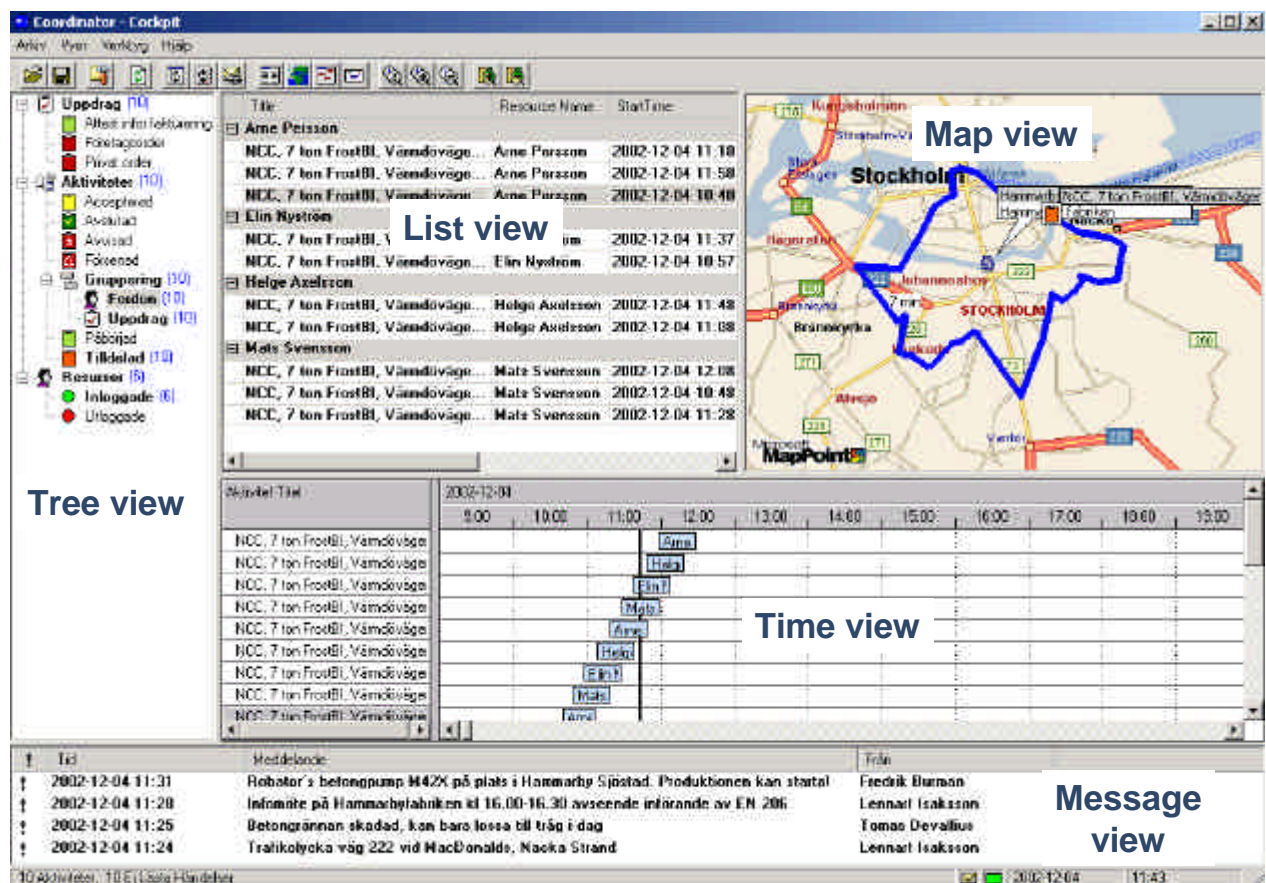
Coordinator - Cockpit

Arkiv Visa Verktyg Hjälp

Uppdrag (10)
Attest info fakturering
Företagsorder
Privat order
Aktiviteter (10)
Accepterad
Avslutad
Avvisad
Försenad
Gruppering (10)
Fordon (10)
Uppdrag (10)
Påbörjad
Tilldelad (10)
Resurser (6)
Inloggade (6)
Utloggade

Tree view

| Title | Resource Name | StartTime |
|---|---|---|
| Arne Persson | | |
| NCC, 7 ton FrostBl, Värmdöväge... | Arne Persson | 2002-12-04 11:18 |
| NCC, 7 ton FrostBl, Värmdöväge... | Arne Persson | 2002-12-04 11:58 |
| NCC, 7 ton FrostBl, Värmdöväge... | Arne Persson | 2002-12-04 10:40 |
| Elin Nyström | | |
| NCC, 7 ton FrostBl, V... | ...öm | 2002-12-04 11:37 |
| NCC, 7 ton FrostBl, Värmdöväge... | Elin Nyström | 2002-12-04 10:57 |
| Helge Axelsson | | |
| NCC, 7 ton FrostBl, Värmdöväge... | Helge Axelsson | 2002-12-04 11:48 |
| NCC, 7 ton FrostBl, Värmdöväge... | Helge Axelsson | 2002-12-04 11:08 |
| Mats Svensson | | |
| NCC, 7 ton FrostBl, Värmdöväge... | Mats Svensson | 2002-12-04 12:08 |
| NCC, 7 ton FrostBl, Värmdöväge... | Mats Svensson | 2002-12-04 10:48 |
| NCC, 7 ton FrostBl, Värmdöväge... | Mats Svensson | 2002-12-04 11:28 |

List view

Map view

Kungsholmen Stockholm Hammarb NCC, 7 ton FrostBl, Värmdöväge Fabriken Johanneshov STOCKHOLM Bromma Bränkyrka Älvsjö 7 min MapPoint

Aktivitet Titel
2002-12-04
9:00 10:00 11:00 12:00 13:00 14:00 15:00 16:00 17:00 18:00 19:00
NCC, 7 ton FrostBl, Värmdöväge
NCC, 7 ton FrostBl, Värmdöväge
NCC, 7 ton FrostBl, Värmdöväge
NCC, 7 ton FrostBl, Värmdöväge
NCC, 7 ton FrostBl, Värmdöväge
NCC, 7 ton FrostBl, Värmdöväge
NCC, 7 ton FrostBl, Värmdöväge
NCC, 7 ton FrostBl, Värmdöväge
NCC, 7 ton FrostBl, Värmdöväge
Arne Helge Elin Mats Arne Helge Elin Mats Arne

Time view

| ! | Tid | Meddelande | Från |
|---|---|---|---|
| ! | 2002-12-04 11:31 | Robator's betongpump M42X på plats i Hammarby Sjöstad. Produktionen kan starta! | Fredrik Burman |
| ! | 2002-12-04 11:28 | Infomöte på Hammarbyfabriken kl 16.00-16.30 avseende införande av EN 206 | Lennart Isaksson |
| ! | 2002-12-04 11:25 | Betongrännan skadad, kan bara lossa till tråg i dag | Tomas Devallius |
| ! | 2002-12-04 11:24 | Trafikolycka väg 222 vid MacDonalds, Nacka Strand | Lennart Isaksson |

Message view

10 Aktiviteter, 10 E Lästa Händelser 2002-12-04 11:43